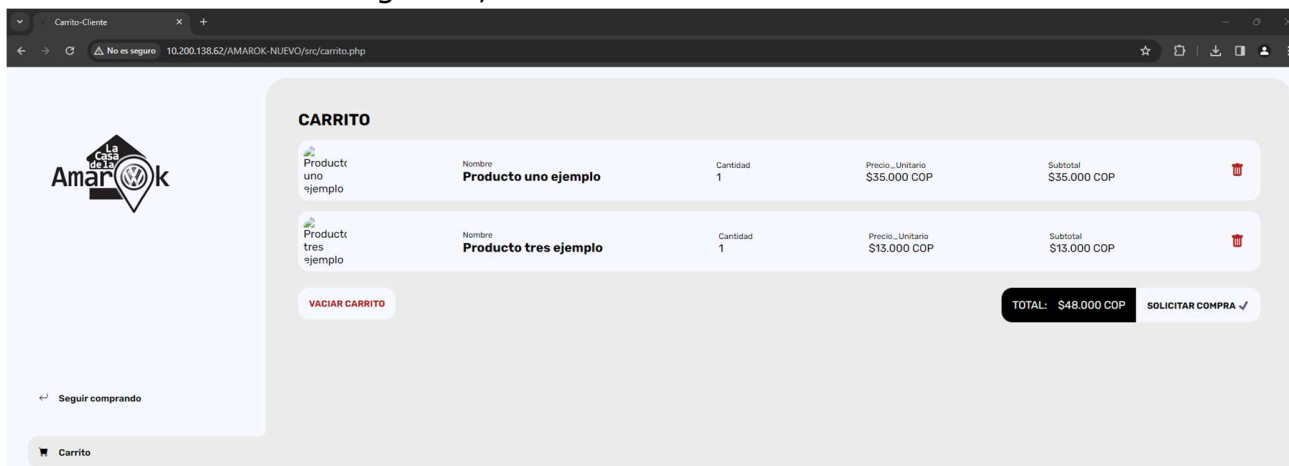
Carrito-Cliente

No es seguro 10.200.138.62/AMAROK-NUEVO/src/carrito.php

La Casa de la Amarok

CARRITO

| | | | | |
|---|---|---|---|---|
| Producto uno ejemplo | Nombre Producto uno ejemplo | Cantidad 1 | Precio_Unitario \$35.000 COP | Subtotal \$35.000 COP |
| Producto tres ejemplo | Nombre Producto tres ejemplo | Cantidad 1 | Precio_Unitario \$13.000 COP | Subtotal \$13.000 COP |

VACIAR CARRITO

TOTAL: \$48.000 COP

SOLICITAR COMPRA ✓

Seguir comprando

Carrito